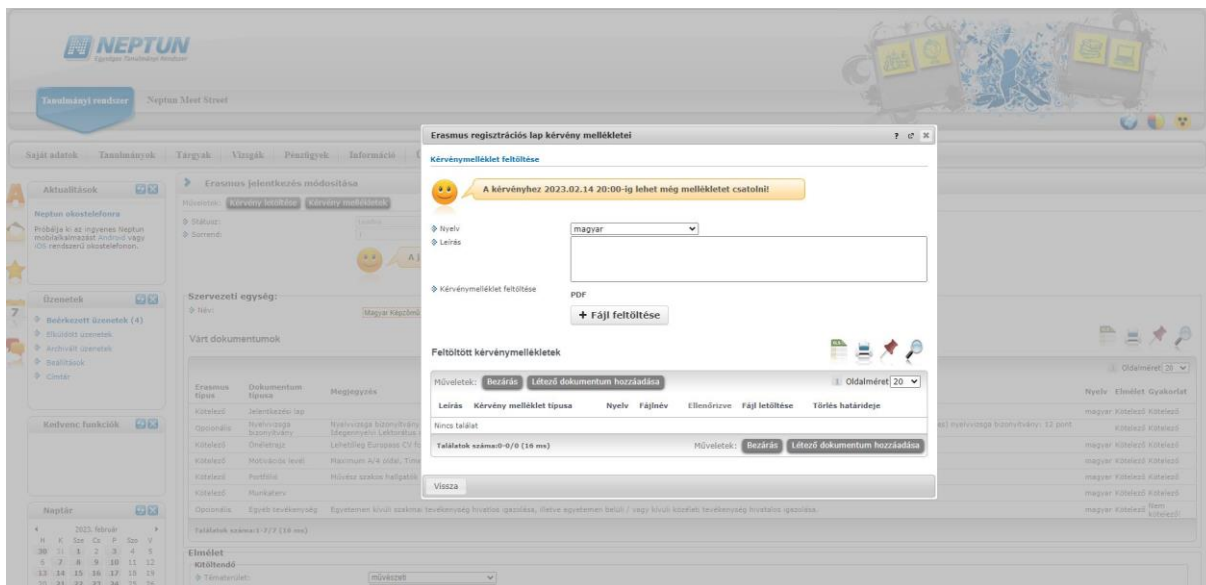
NEPTUN
Egységes Tanulmányi Rendszer

Tanulmányi rendszer
Neptun Meet Street

Saját adatok Tanulmányok Tárgyak Vizsgák Pénzügyek Információ

Aktualitások
Neptun okostelefonra
Próbálja ki az ingyenes Neptun mobilalkalmazást Android vagy iOS rendszerű okostelefonon.

Üzenetek
Beérkezett üzenetek (4)
Elküldött üzenetek
Archivált üzenetek
Beállítások
Címtár

Kedvenc funkciók

Naptár
2023. február
H K Sze Cs P Szo V
30 31 1 2 3 4 5
6 7 8 9 10 11 12
13 14 15 16 17 18 19

Erasmus jelentkezés módosítása
Műveletek: Kérvény letöltése Kérvény mellékletek
Státusz:
Sorrend:

Szervezeti egység:
Név:
Magyar Képzőmű

Várt dokumentumok

| Erasmus típus | Dokumentum típusa | Megjegyzés |
|---|---|---|
| Kötelező | Jelentkezési lap | |
| Opcionális | Nyelvvizsga bizonyítvány | Nyelvvizsga bizonyítvány |
| Kötelező | Önéletrajz | Lehetőleg Europass CV fo |
| Kötelező | Motivációs levél | Maximum A/4 oldal. Time |
| Kötelező | Portfólió | Művész szakos hallgatók |
| Kötelező | Munkaterv | |
| Opcionális | Egyéb tevékenység | Egyetemen kívüli szakmai tevékenység hivatalos igazolása, illetve egyetemen belüli / vagy kívüli közéleti tevékenység hivatalos igazolása. |

Találatok száma:1-7/7 (16 ms)

Oldalméret 20
Nyelv Elmélet Gyakorlat
magyar Kötelező Kötelező
Kötelező Kötelező
magyar Kötelező Kötelező
magyar Kötelező Kötelező
magyar Kötelező Kötelező
magyar Kötelező Kötelező
magyar Kötelező Nem kötelező

Elmélet
Kitöltendő
Tématerület: művészet

Erasmus regisztrációs lap kérvény mellékletei
Kérvénymelléklet feltöltése
A kérvényhez 2023.02.14 20:00-ig lehet még mellékletet csatolni!
Nyelv magyar
Leírás
Kérvénymelléklet feltöltése
PDF
+ Fájl feltöltése

Feltöltött kérvénymellékletek
Műveletek: Bezárás Létező dokumentum hozzáadása
Oldalméret 20

| Leírás | Kérvény melléklet típusa | Nyelv | Fájlnév | Ellenőrizve | Fájl letöltése | Törlés határideje |
|---|---|---|---|---|---|---|
| Nincs találat | | | | | | |

Találatok száma:0-0/0 (16 ms)
Műveletek: Bezárás Létező dokumentum hozzáadása
Vissza